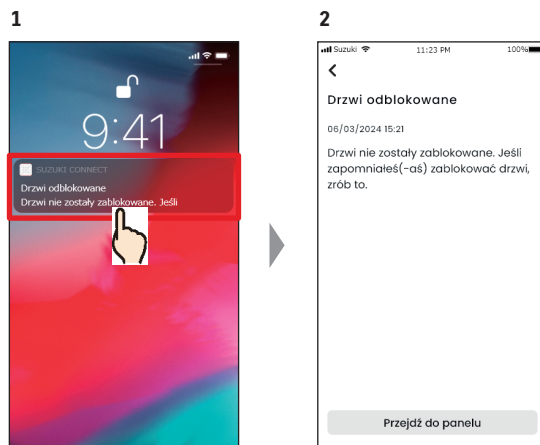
1

9:41

SUZUKI CONNECT
Drzwi odblokowane
Drzwi nie zostały zablokowane. Jeśli

2

Suzuki 11:23 PM 100%

<

Drzwi odblokowane

06/03/2024 15:21

Drzwi nie zostały zablokowane. Jeśli zapomniałeś(-aś) zablokować drzwi, zrób to.

Przejdź do panelu